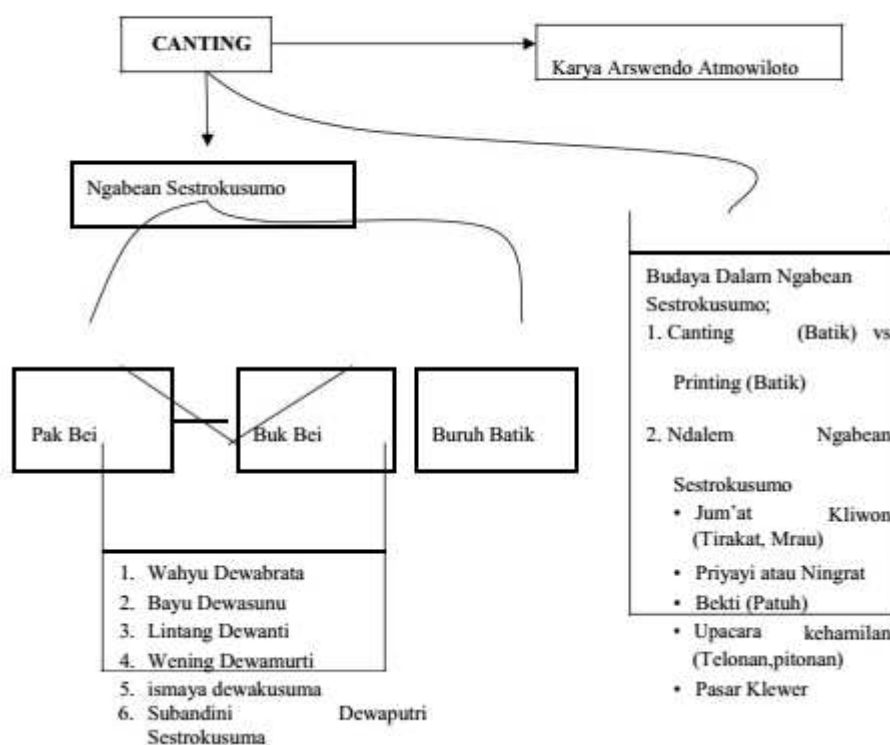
CANTING

Karya Arswendo Atmowiloto

Ngabean Sestrokusumo

Pak Bei

Buk Bei

Buruh Batik

1. Wahyu Dewabrata
2. Bayu Dewasunu
3. Lintang Dewanti
4. Wening Dewamurti
5. ismaya dewakusuma
6. Subandini Dewaputri Sestrokusuma

Budaya Dalam Ngabean Sestrokusumo;
1. Canting (Batik) vs Printing (Batik)
2. Ndalem Ngabean Sestrokusumo
• Jum'at Kliwon (Tirakat, Mrau)
• Priyayi atau Ningrat
• Bekti (Patuh)
• Upacara kehamilan (Telonan,pitonan)
• Pasar Klewer